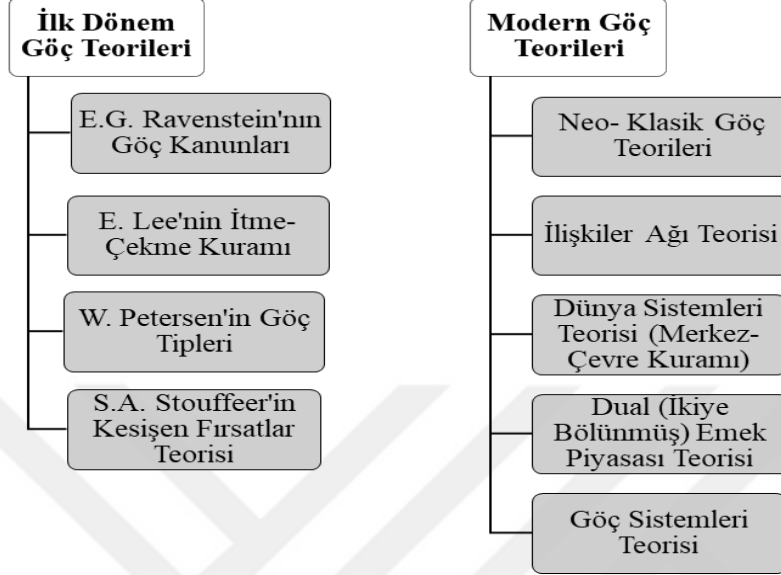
İlk Dönem Göç Teorileri

E.G. Ravenstein'nın Göç Kanunları

E. Lee'nin İtme-Çekme Kuramı

W. Petersen'in Göç Tipleri

S.A. Stouffeer'in Kesişen Fırsatlar Teorisi

Modern Göç Teorileri

Neo- Klasik Göç Teorileri

İlişkiler Ağı Teorisi

Dünya Sistemleri Teorisi (Merkez-Çevre Kuramı)

Dual (İkiye Bölünmüş) Emek Piyasası Teorisi

Göç Sistemleri Teorisi